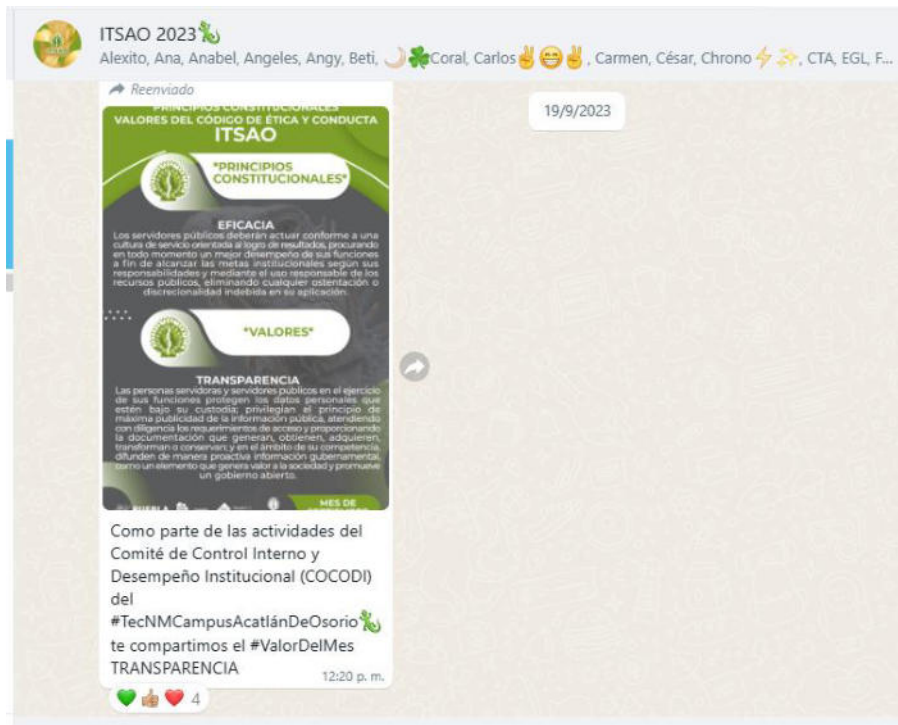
ITSAO 2023🦎
Alexito, Ana, Anabel, Angeles, Angy, Beti, 🌙☘️Coral, Carlos✌️😁✌️, Carmen, César, Chrono⚡✨, CTA, EGL, F...

Reenviado

19/9/2023

PRINCIPIOS CONSTITUCIONALES
VALORES DEL CÓDIGO DE ÉTICA Y CONDUCTA
ITSAO

"PRINCIPIOS CONSTITUCIONALES"

EFICACIA
Los servidores públicos deberán actuar conforme a una cultura de servicio orientada al logro de resultados, procurando en todo momento un mejor desempeño de sus funciones a fin de alcanzar las metas institucionales según sus responsabilidades y mediante el uso responsable de los recursos públicos, eliminando cualquier ostentación o discrecionalidad indebida en su aplicación.

"VALORES"

TRANSPARENCIA
Las personas servidoras y servidores públicos en el ejercicio de sus funciones protegen los datos personales que estén bajo su custodia; privilegian el principio de máxima publicidad de la información pública, atendiendo con diligencia los requerimientos de acceso y proporcionando la documentación que generan, obtienen, adquieren, transforman o conservan; y en el ámbito de su competencia, difunden de manera proactiva información gubernamental, como un elemento que genera valor a la sociedad y promueve un gobierno abierto.

PUEBLA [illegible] MES DE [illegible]

Como parte de las actividades del Comité de Control Interno y Desempeño Institucional (COCODI) del #TecNMCampusAcatlánDeOsorio🦎 te compartimos el #ValorDelMes TRANSPARENCIA
12:20 p. m.

💚👍❤️ 4